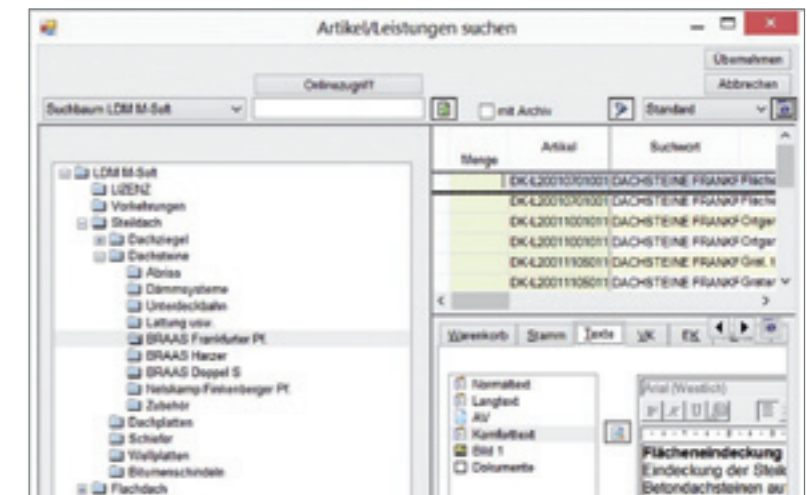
Artikel/Leistungen suchen

Übernehmen
Abbrechen

Onlinezugriff?

Suchbaum LDM M-Soft

mit Archiv

Standard

LDM M-Soft
LIZENZ
Vorleistungen
Steildach
Dachziegel
Dachsteine
Abriss
Dämmsysteme
Unterdeckbahn
Lattung usw.
BRAAS Frankfurter Pf.
BRAAS Harzer
BRAAS Doppel S
Nelskamp Finkenberger Pf.
Zubehör
Dachplatten
Schiefer
Wellplatten
Bitumenschindeln
Flachdach

| Menge | Artikel | Suchwort |
|---|---|---|
| | DK-L200107010001 | DACHSTEINE FRANKF Fläche |
| | DK-L200107010001 | DACHSTEINE FRANKF Fläche |
| | DK-L200110010011 | DACHSTEINE FRANKF Ortgan |
| | DK-L200110010011 | DACHSTEINE FRANKF Ortgan |
| | DK-L200111050011 | DACHSTEINE FRANKF Grat, I |
| | DK-L200111050011 | DACHSTEINE FRANKF Grater |

Warenkorb Stamm Texte VK EK

Normaltext
Langtext
AV
Komforttext
Bild 1
Dokumente

Arial (Westlich)

Flächeneindeckung
Eindeckung der Steil
Betondachsteinen au